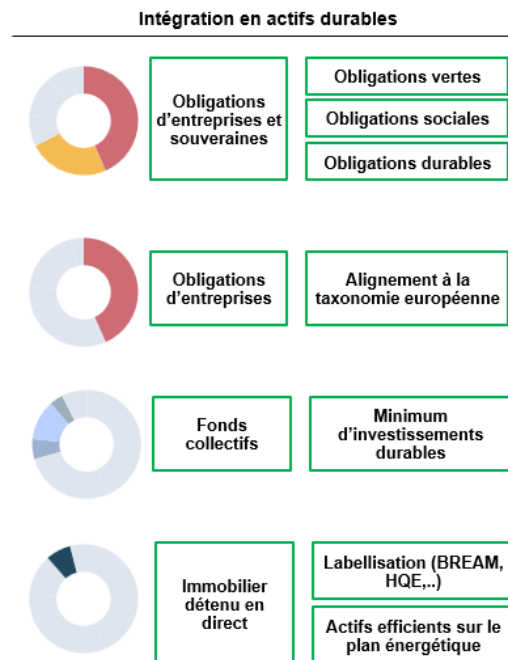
Intégration en actifs durables

Obligations d'entreprises et souveraines

Obligations vertes

Obligations sociales

Obligations durables

Obligations d'entreprises

Alignement à la taxonomie européenne

Fonds collectifs

Minimum d'investissements durables

Immobilier détenu en direct

Labellisation (BREAM, HQE,..)

Actifs efficients sur le plan énergétique